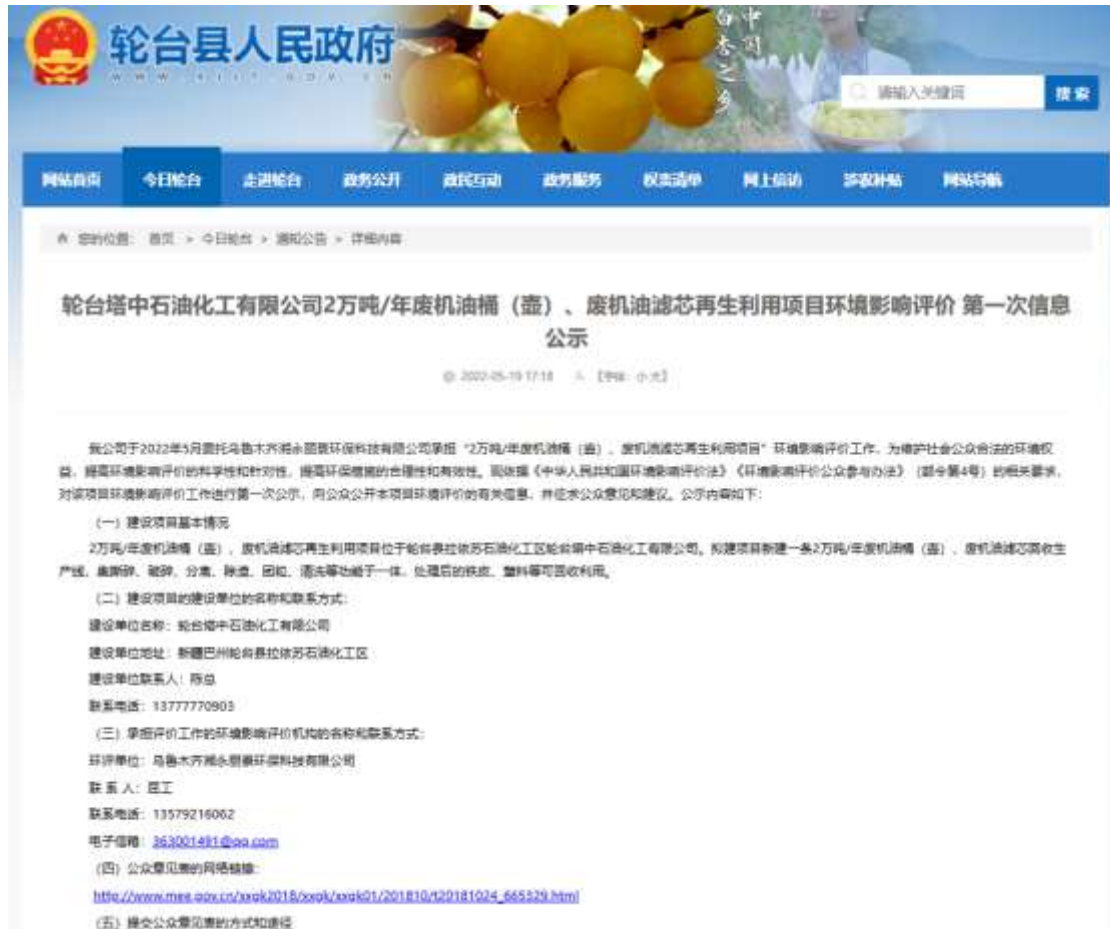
轮台县人民政府
WWW.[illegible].GOV.CN

中国
白杏之乡

请输入关键词
搜索

网站首页
今日轮台
走进轮台
政务公开
政民互动
政务服务
权责清单
网上信访
涉农补贴
网站导航

您的位置： 首页 > 今日轮台 > 通知公告 > 详细内容

轮台塔中石油化工有限公司2万吨/年废机油桶（壶）、废机油滤芯再生利用项目环境影响评价 第一次信息公示

2022-05-19 17:18 【字体：小 大】

我公司于2022年5月委托乌鲁木齐润永恩泰环保科技有限公司承担“2万吨/年废机油桶（壶）、废机油滤芯再生利用项目”环境影响评价工作。为维护社会公众合法的环境权益，提高环境影响评价的科学性和针对性，提高环保措施的合理性和有效性，现依据《中华人民共和国环境影响评价法》《环境影响评价公众参与办法》（部令第4号）的相关要求，对该项目环境影响评价工作进行第一次公示，向公众公开本项目环境评价的有关信息，并征求公众意见和建议。公示内容如下：

（一）建设项目基本情况

2万吨/年废机油桶（壶）、废机油滤芯再生利用项目位于轮台县拉依苏石油化工区轮台塔中石油化工有限公司。拟建项目新建一条2万吨/年废机油桶（壶）、废机油滤芯回收生产线，集撕碎、破碎、分离、除渣、回收、清洗等功能于一体，处理后的铁皮、塑料等可回收利用。

（二）建设项目的建设单位的名称和联系方式：

建设单位名称：轮台塔中石油化工有限公司

建设单位地址：新疆巴州轮台县拉依苏石油化工区

建设单位联系人：陈总

联系电话：13777770903

（三）承担评价工作的环境影响评价机构的名称和联系方式：

环评单位：乌鲁木齐润永恩泰环保科技有限公司

联 系 人：匡工

联系电话：13579216062

电子信箱：363001491@qq.com

（四）公众意见表的网络链接：

http://www.mee.gov.cn/xxgk2018/xxgk/xxgk01/201810/t20181024_665329.html

（五）提交公众意见表的方式和途径